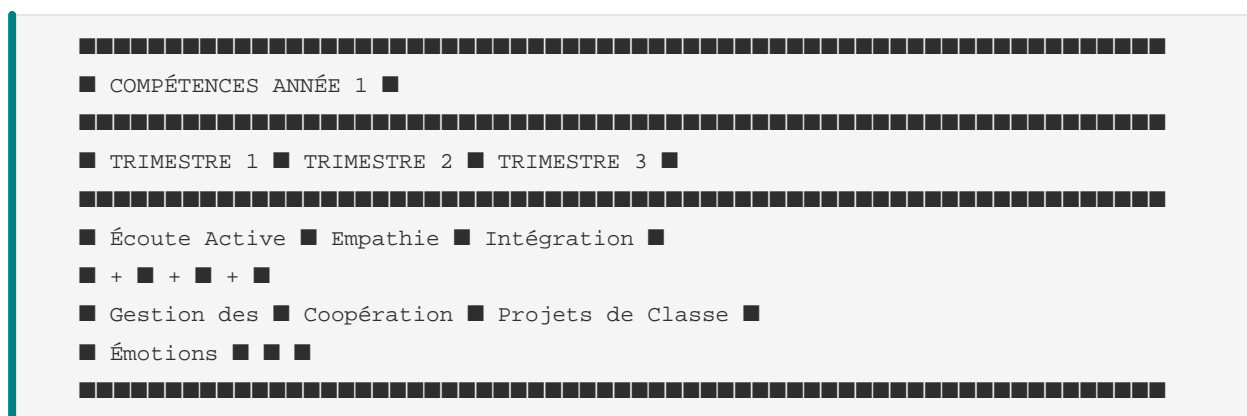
■■■■■■■■■■■■■■■■■■■■■■■■■■■■■■■■■■■■■■■■■■■■■■■■■■■■■■■■■■■■■■■■■■■■
■ COMPÉTENCES ANNÉE 1 ■
■■■■■■■■■■■■■■■■■■■■■■■■■■■■■■■■■■■■■■■■■■■■■■■■■■■■■■■■■■■■■■■■■■■■
■ TRIMESTRE 1 ■ TRIMESTRE 2 ■ TRIMESTRE 3 ■
■■■■■■■■■■■■■■■■■■■■■■■■■■■■■■■■■■■■■■■■■■■■■■■■■■■■■■■■■■■■■■■■■■■■
■ Écoute Active ■ Empathie ■ Intégration ■
■ + ■ + ■ + ■
■ Gestion des ■ Coopération ■ Projets de Classe ■
■ Émotions ■ ■ ■
■■■■■■■■■■■■■■■■■■■■■■■■■■■■■■■■■■■■■■■■■■■■■■■■■■■■■■■■■■■■■■■■■■■■